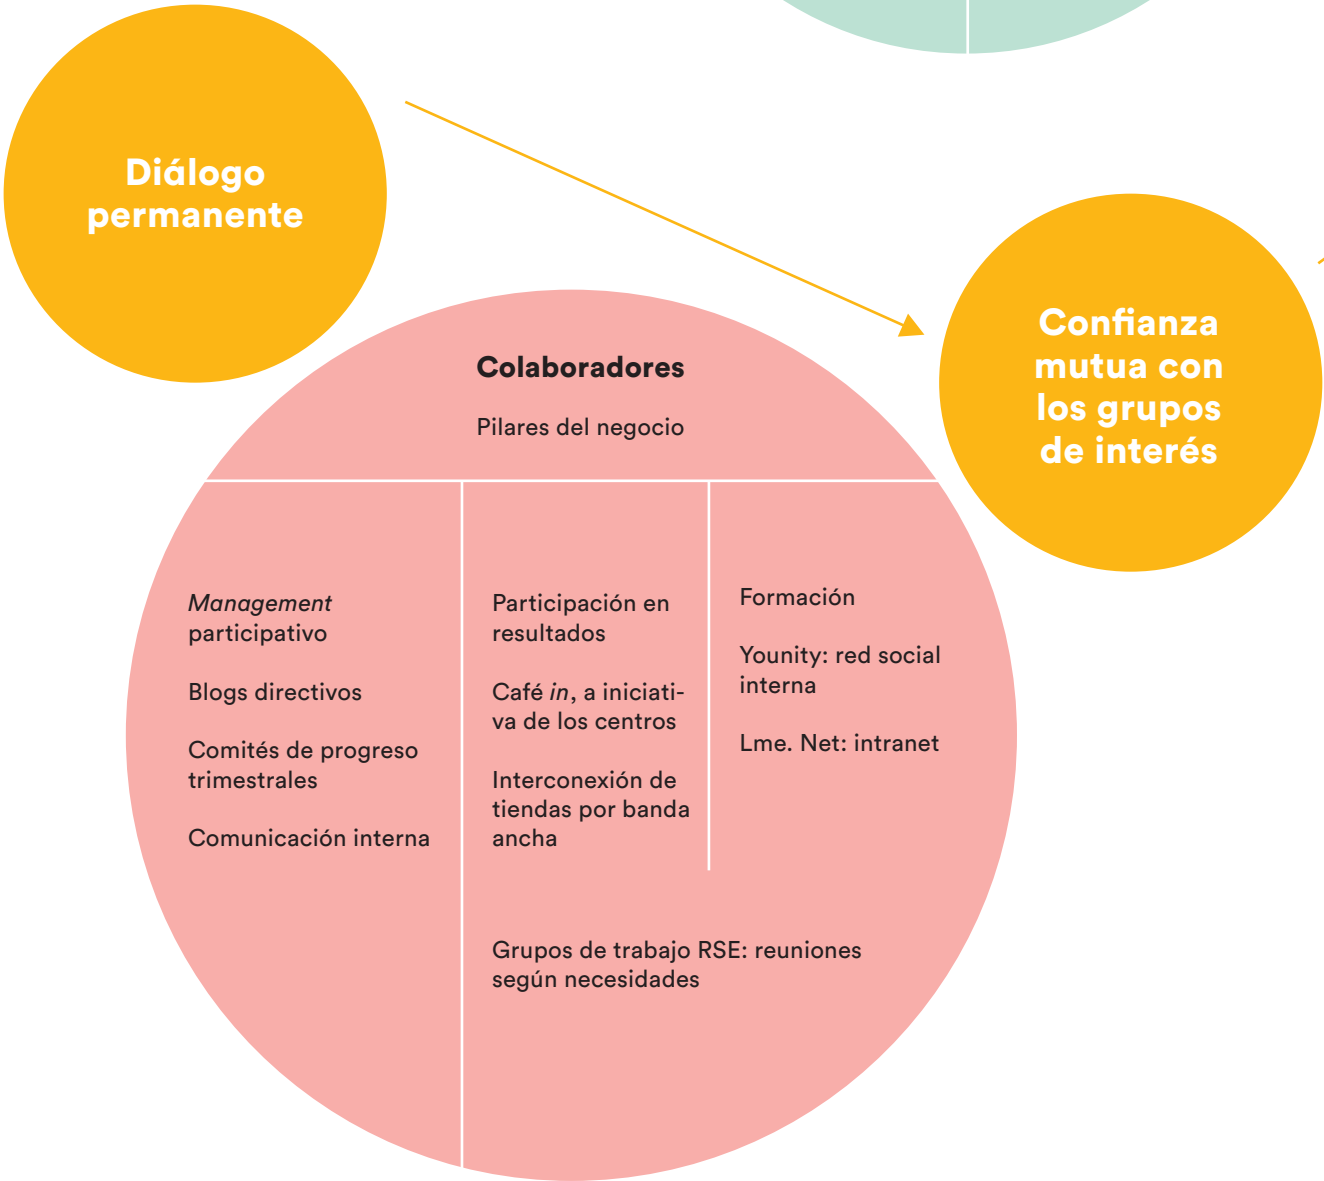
Diálogo permanente

Confianza mutua con los grupos de interés

Colaboradores

Pilares del negocio

Management participativo

Blogs directivos

Comités de progreso trimestrales

Comunicación interna

Participación en resultados

Café in, a iniciativa de los centros

Interconexión de tiendas por banda ancha

Formación

Younity: red social interna

Lme. Net: intranet

Grupos de trabajo RSE: reuniones según necesidades